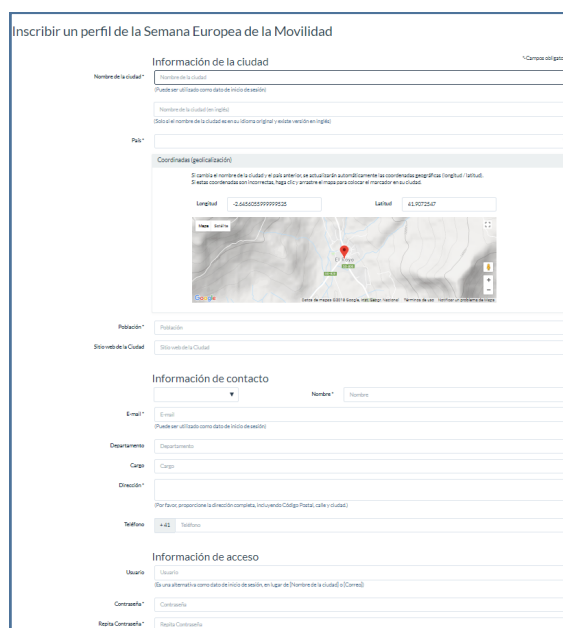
Inscribir un perfil de la Semana Europea de la Movilidad

Información de la ciudad

*Campos obligato

Nombre de la ciudad * Nombre de la ciudad
(Puede ser utilizado como dato de inicio de sesión)

Nombre de la ciudad (en inglés)
(Solo si el nombre de la ciudad es en su idioma original y existe versión en inglés)

País *

Coordinadas (geolicalización)

Si cambia el nombre de la ciudad y el país anterior, se actualizarán automáticamente las coordenadas geográficas (longitud / latitud).
Si estas coordenadas son incorrectas, haga clic y arrastre el mapa para colocar el marcador en su ciudad.

Longitud -2.6456055999999535 Latitud 41.9072547

Mapa Satélite

El Royo

Google Datos de mapas ©2018 Google, Instituto Geogr. Nacional Términos de uso Notificar un problema de Maps

Población * Población

Sitio web de la Ciudad Sitio web de la Ciudad

Información de contacto

Nombre * Nombre

E-mail * E-mail
(Puede ser utilizado como dato de inicio de sesión)

Departamento Departamento

Cargo Cargo

Dirección *

(Por favor, proporcione la dirección completa, incluyendo Código Postal, calle y ciudad.)

Teléfono +41 Teléfono

Información de acceso

Usuario Usuario
(Es una alternativa como dato de inicio de sesión, en lugar de [Nombre de la ciudad] o [Correo])

Contraseña * Contraseña

Repita Contraseña * Repita Contraseña